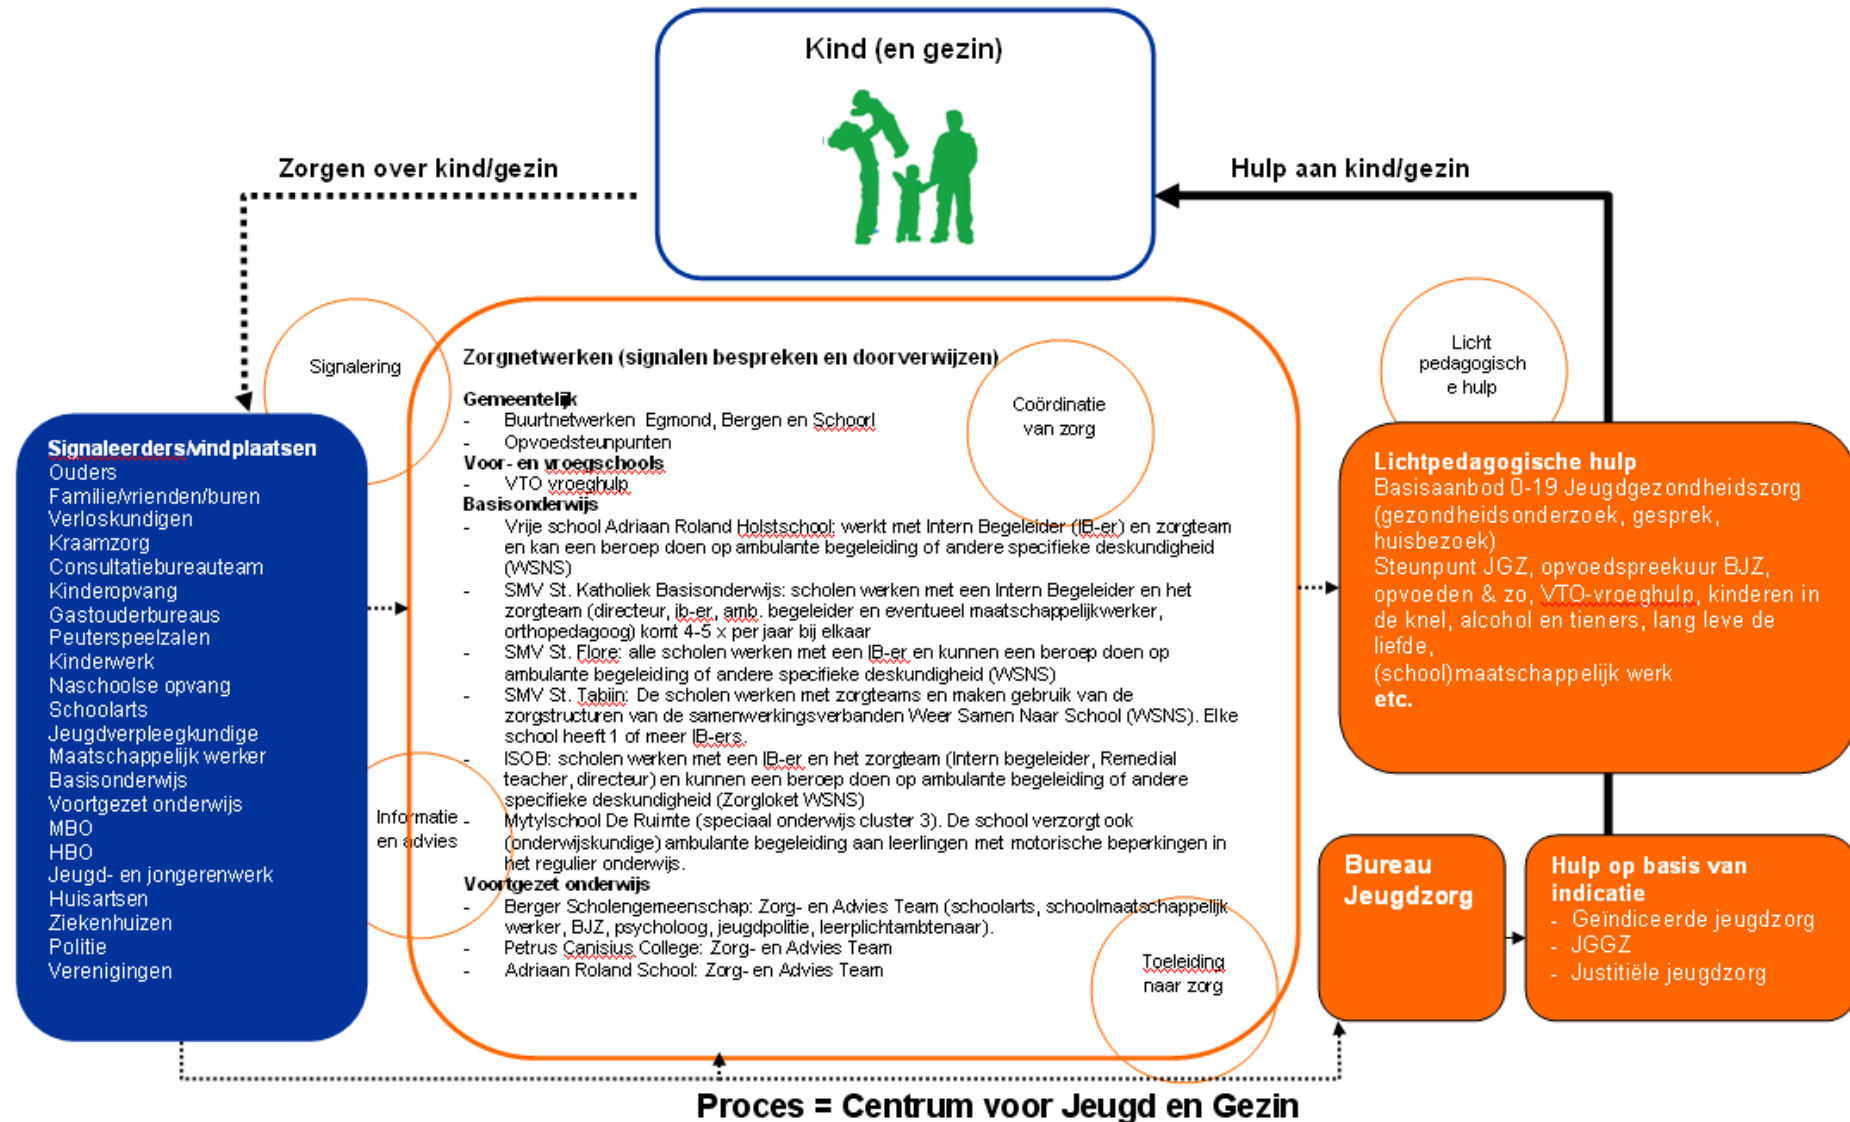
Kind (en gezin)

Zorgen over kind/gezin

Hulp aan kind/gezin

Signalering

Licht pedagogisch e hulp

Coördinatie van zorg

Signaleerders/vindplaatsen
Ouders
Familie/vrienden/buren
Verloskundigen
Kraamzorg
Consultatiebureauteam
Kinderopvang
Gastouderbureaus
Peuterspeelzalen
Kinderwerk
Naschoolse opvang
Schoolarts
Jeugdverpleegkundige
Maatschappelijk werker
Basisonderwijs
Voortgezet onderwijs
MBO
HBO
Jeugd- en jongerenwerk
Huisartsen
Ziekenhuizen
Politie
Verenigingen

Zorgnetwerken (signalen bespreken en doorverwijzen)
Gemeentelijk
- Buurtnetwerken Egmond, Bergen en Schoorl
- Opvoedsteunpunten
Voor- en vroegschools
- VTO vroeghulp
Basisonderwijs
- Vrije school Adriaan Roland Holstschool: werkt met Intern Begeleider (IB-er) en zorgteam en kan een beroep doen op ambulante begeleiding of andere specifieke deskundigheid (WSNS)
- SMV St. Katholiek Basisonderwijs: scholen werken met een Intern Begeleider en het zorgteam (directeur, ib-er, amb. begeleider en eventueel maatschappelijkwerker, orthopedagoog) komt 4-5 x per jaar bij elkaar
- SMV St. Flore: alle scholen werken met een IB-er en kunnen een beroep doen op ambulante begeleiding of andere specifieke deskundigheid (WSNS)
- SMV St. Tabijn: De scholen werken met zorgteams en maken gebruik van de zorgstructuren van de samenwerkingsverbanden Weer Samen Naar School (WSNS). Elke school heeft 1 of meer IB-ers.
- ISOB: scholen werken met een IB-er en het zorgteam (Intern begeleider, Remedial teacher, directeur) en kunnen een beroep doen op ambulante begeleiding of andere specifieke deskundigheid (Zorgloket WSNS)
- Mytylschool De Ruimte (speciaal onderwijs cluster 3). De school verzorgt ook (onderwijskundige) ambulante begeleiding aan leerlingen met motorische beperkingen in het regulier onderwijs.
Voortgezet onderwijs
- Berger Scholengemeenschap: Zorg- en Advies Team (schoolarts, schoolmaatschappelijk werker, BJZ, psycholoog, jeugdpolitie, leerplichtambtenaar).
- Petrus Canisius College: Zorg- en Advies Team
- Adriaan Roland School: Zorg- en Advies Team

Informatie en advies

Toeleiding naar zorg

Lichtpedagogische hulp
Basisaanbod 0-19 Jeugdgezondheidszorg (gezondheidsonderzoek, gesprek, huisbezoek)
Steunpunt JGZ, opvoedspreekuur BJZ, opvoeden & zo, VTO-vroeghulp, kinderen in de knel, alcohol en tieners, lang leve de liefde,
(school)maatschappelijk werk
etc.

Bureau Jeugdzorg

Hulp op basis van indicatie
- Geïndiceerde jeugdzorg
- JGGZ
- Justitiële jeugdzorg

Proces = Centrum voor Jeugd en Gezin